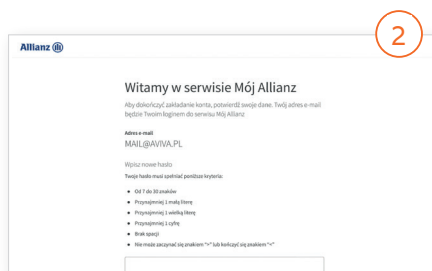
Allianz

2

Witamy w serwisie Mój Allianz

Aby dokończyć zakładanie konta, potwierdź swoje dane. Twój adres e-mail będzie Twoim loginem do serwisu Mój Allianz

Adres e-mail

MAIL@AVIVA.PL

Wpisz nowe hasło

Twoje hasło musi spełniać poniższe kryteria:

- Od 7 do 30 znaków
- Przynajmniej 1 małą litery
- Przynajmniej 1 wielką litery
- Przynajmniej 1 cyfrę
- Brak spacji
- Nie może zaczynać się znakiem "=" lub kończyć się znakiem "="